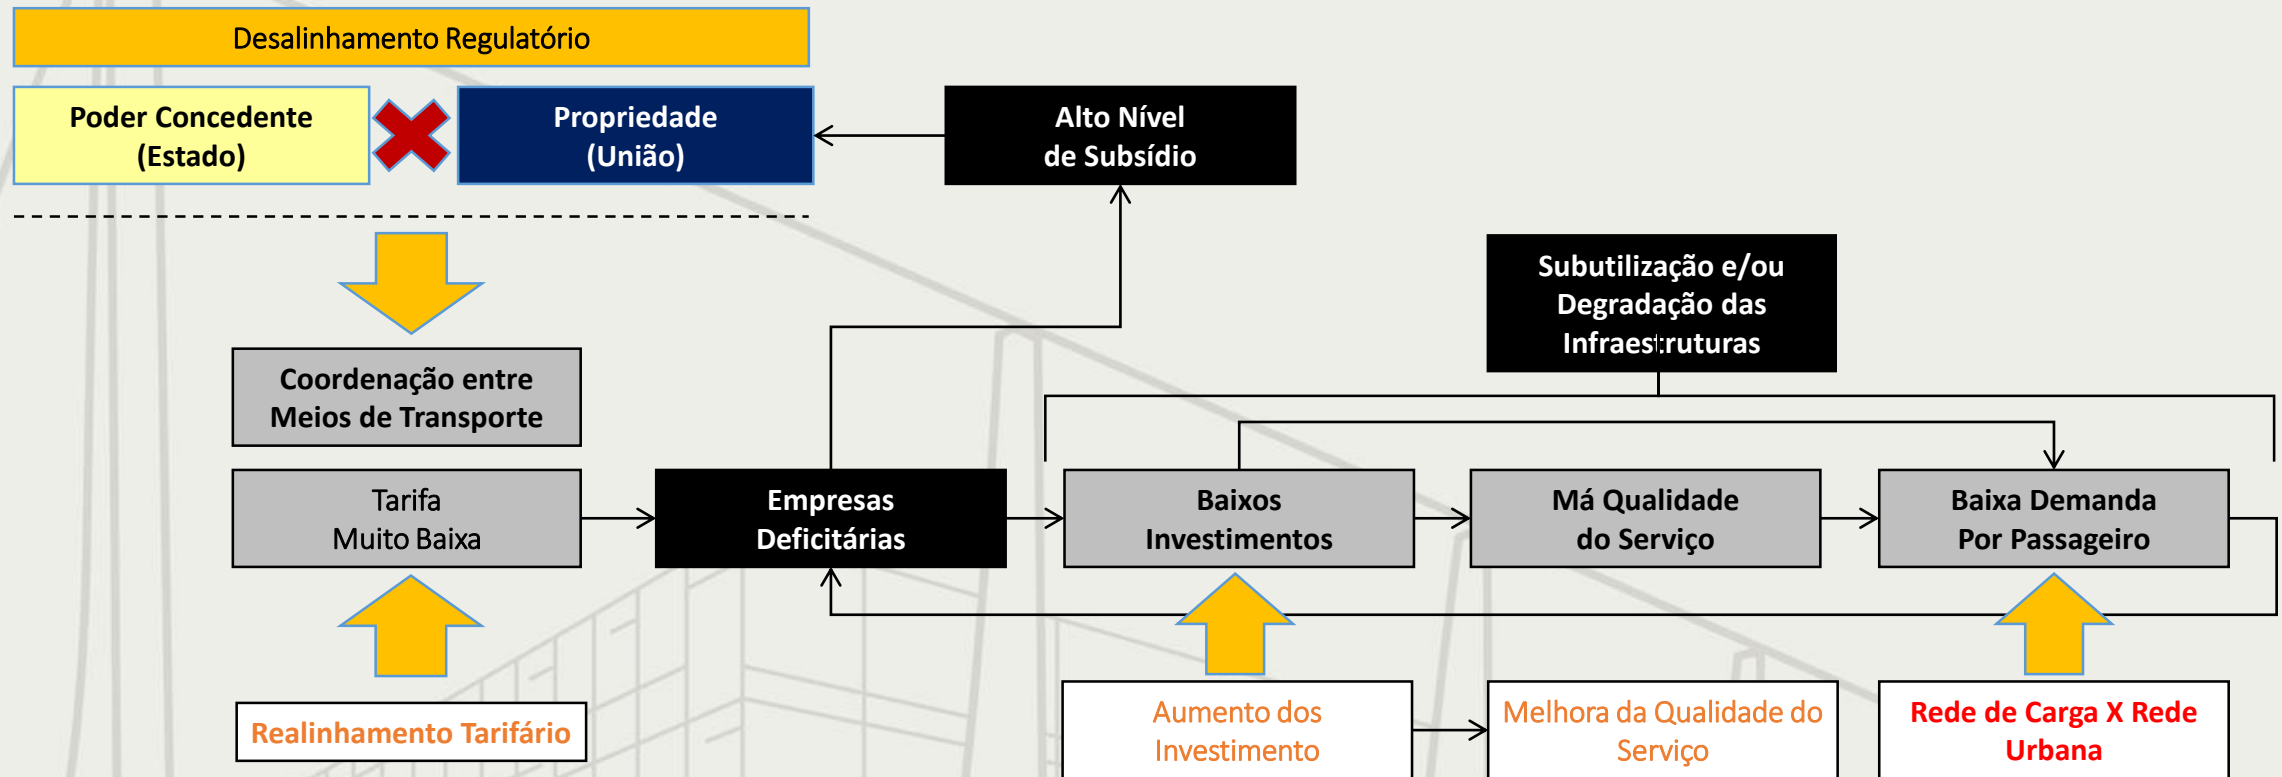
Desalinhamento Regulatório

Poder Concedente (Estado)

Propriedade (União)

Alto Nível de Subsídio

Subutilização e/ou Degradação das Infraestruturas

Coordenação entre Meios de Transporte

Tarifa Muito Baixa

Empresas Deficitárias

Baixos Investimentos

Má Qualidade do Serviço

Baixa Demanda Por Passageiro

Realinhamento Tarifário

Aumento dos Investimento

Melhora da Qualidade do Serviço

Rede de Carga X Rede Urbana